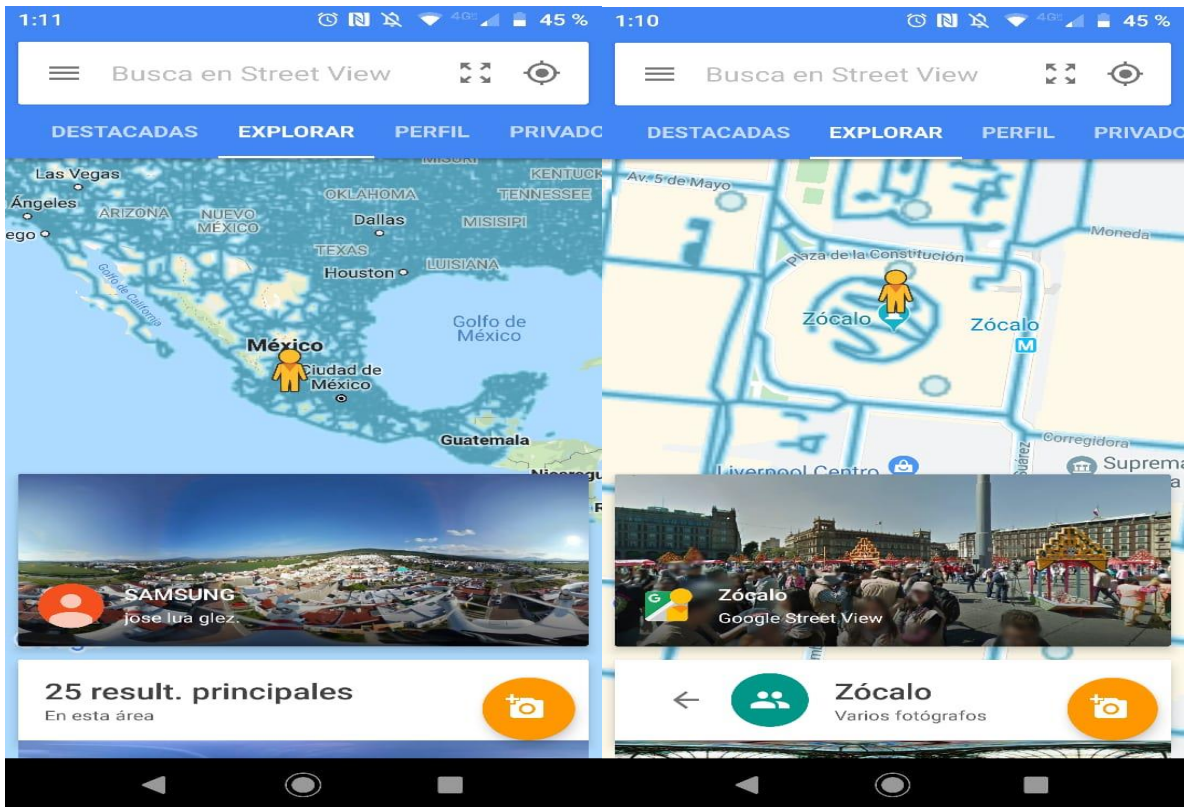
1:11

4G 45 %

Busca en Street View

DESTACADAS EXPLORAR PERFIL PRIVADO

MISURI
Las Vegas
KENTUCK
Ángeles
OKLAHOMA
TENNESSEE
ARIZONA
NUEVO MÉXICO
Dallas
MISISIPI
ego
TEXAS
Houston
LUISIANA
Golfo de California
Golfo de México
México
Ciudad de México
Guatemala
Nicaragu

SAMSUNG
jose lua glez.

25 result. principales
En esta área

1:10

4G 45 %

Busca en Street View

DESTACADAS EXPLORAR PERFIL PRIVADO

Av. 5 de Mayo
Moneda
Plaza de la Constitución
Zócalo
Zócalo
M
Corregidora
Liverpool Centro
Suprema
Suárez

Zócalo
Google Street View

Zócalo
Varios fotógrafos